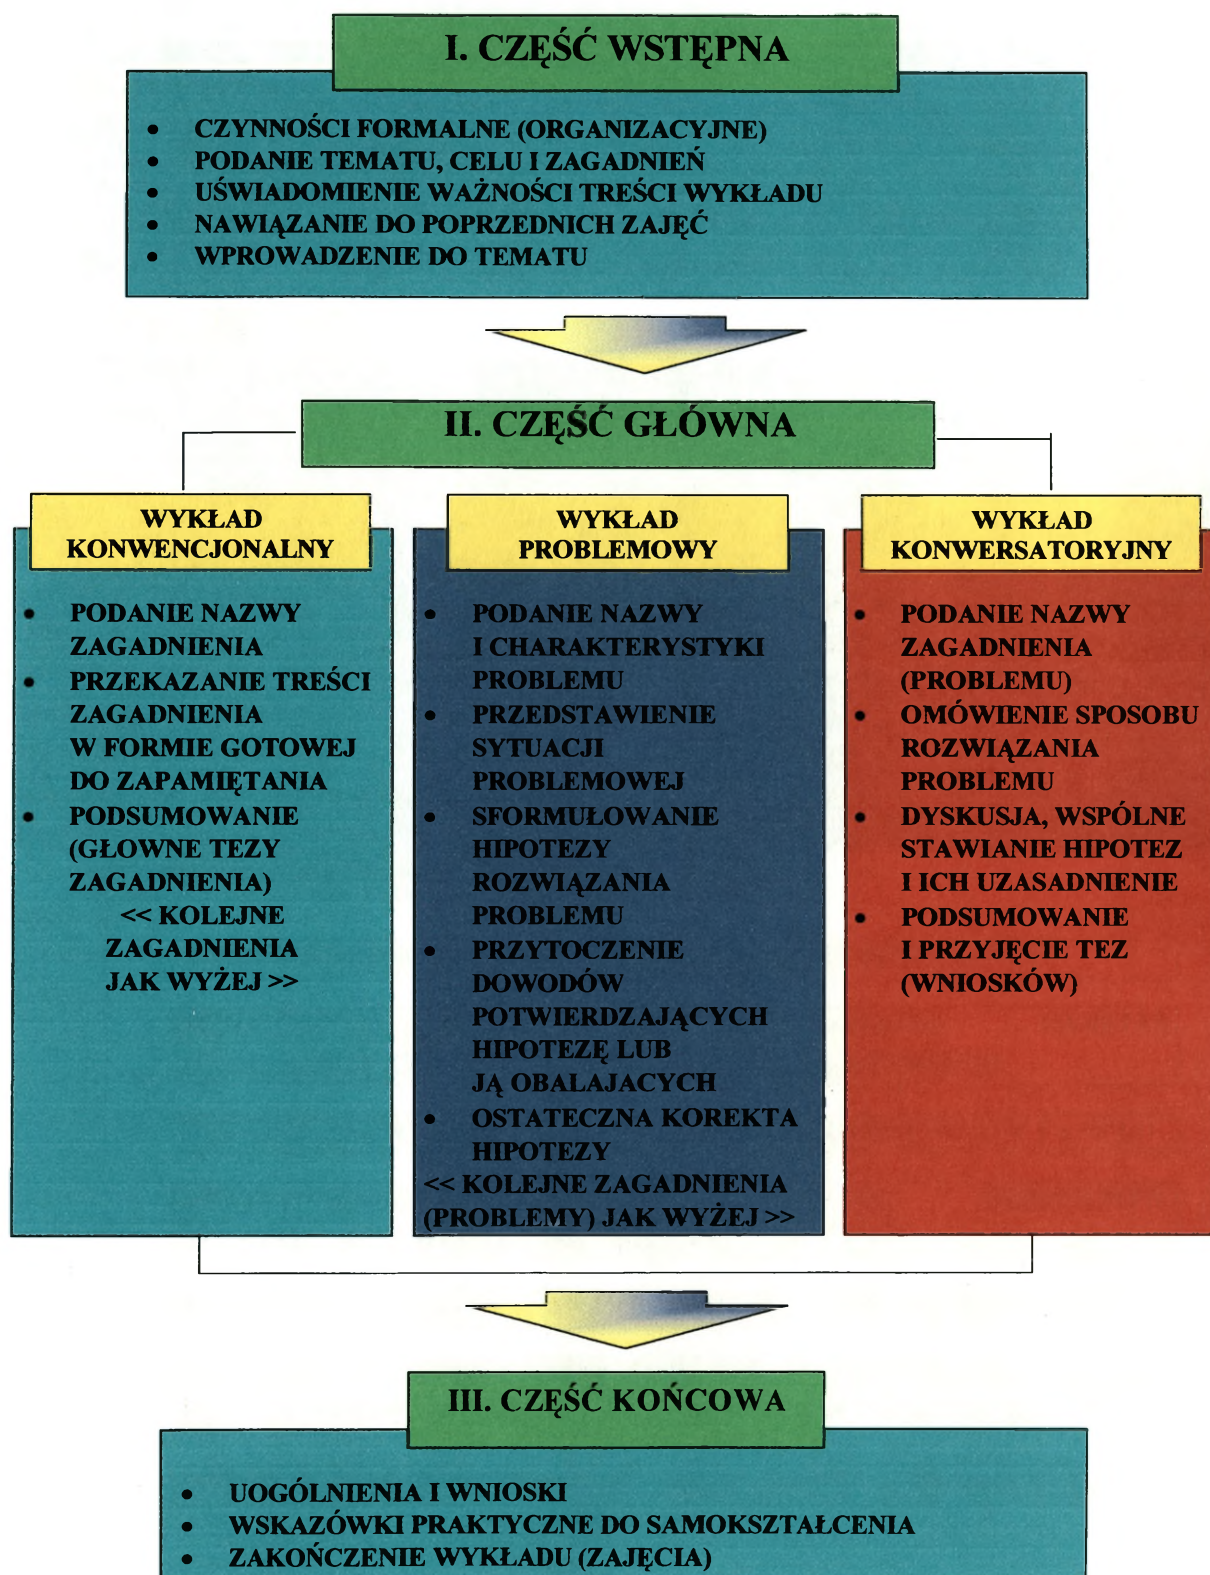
I. CZĘŚĆ WSTĘPNA

- CZYNNOŚCI FORMALNE (ORGANIZACYJNE)
- PODANIE TEMATU, CELU I ZAGADNIEŃ
- UŚWIADOMIENIE WAŻNOŚCI TREŚCI WYKŁADU
- NAWIĄZANIE DO POPRZEDNICH ZAJĘĆ
- WPROWADZENIE DO TEMATU

II. CZĘŚĆ GŁÓWNA

WYKŁAD KONWENCJONALNY

- PODANIE NAZWY ZAGADNIENIA
- PRZEKAZANIE TREŚCI ZAGADNIENIA W FORMIE GOTOWEJ DO ZAPAMIĘTANIA
- PODSUMOWANIE (GŁOWNE TEZY ZAGADNIENIA)

<< KOLEJNE ZAGADNIENIA JAK WYŻEJ >>

WYKŁAD PROBLEMOWY

- PODANIE NAZWY I CHARAKTERYSTYKI PROBLEMU
- PRZEDSTAWIENIE SYTUACJI PROBLEMOWEJ
- SFORMUŁOWANIE HIPOTEZY ROZWIĄZANIA PROBLEMU
- PRZYTOCZENIE DOWODÓW POTWIERDZAJĄCYCH HIPOTEZĘ LUB JĄ OBALAJACYCH
- OSTATECZNA KOREKTA HIPOTEZY

<< KOLEJNE ZAGADNIENIA (PROBLEMY) JAK WYŻEJ >>

WYKŁAD KONWERSATORYJNY

- PODANIE NAZWY ZAGADNIENIA (PROBLEMU)
- OMÓWIENIE SPOSOBU ROZWIĄZANIA PROBLEMU
- DYSKUSJA, WSPÓLNE STAWIANIE HIPOTEZ I ICH UZASADNIENIE
- PODSUMOWANIE I PRZYJĘCIE TEZ (WNIOSKÓW)

III. CZĘŚĆ KOŃCOWA

- UOGÓLNIENIA I WNIOSKI
- WSKAZÓWKI PRAKTYCZNE DO SAMOKSZTAŁCENIA
- ZAKOŃCZENIE WYKŁADU (ZAJĘCIA)